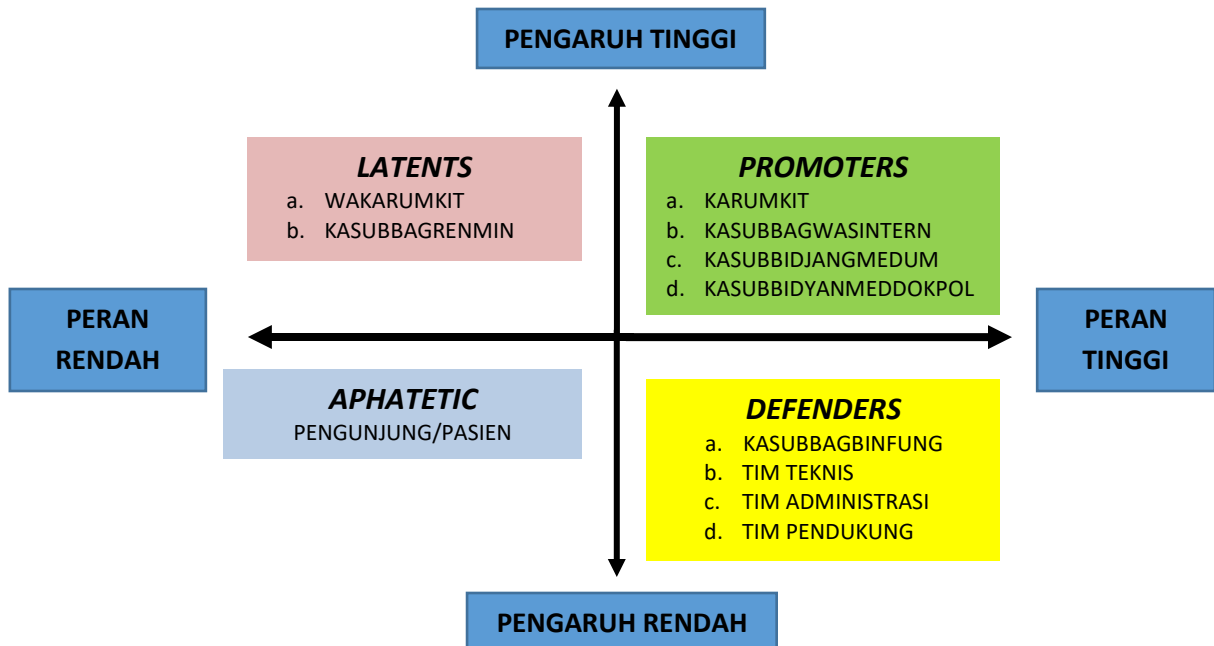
PENGARUH TINGGI

LATENTS
a. WAKARUMKIT
b. KASUBBAGRENMIN

PROMOTERS
a. KARUMKIT
b. KASUBBAGWASINTERN
c. KASUBBIDJANGMEDUM
d. KASUBBIDYANMEDDOKPOL

PERAN RENDAH

PERAN TINGGI

APHATETIC
PENGUNJUNG/PASIEN

DEFENDERS
a. KASUBBAGBINFUNG
b. TIM TEKNIS
c. TIM ADMINISTRASI
d. TIM PENDUKUNG

PENGARUH RENDAH